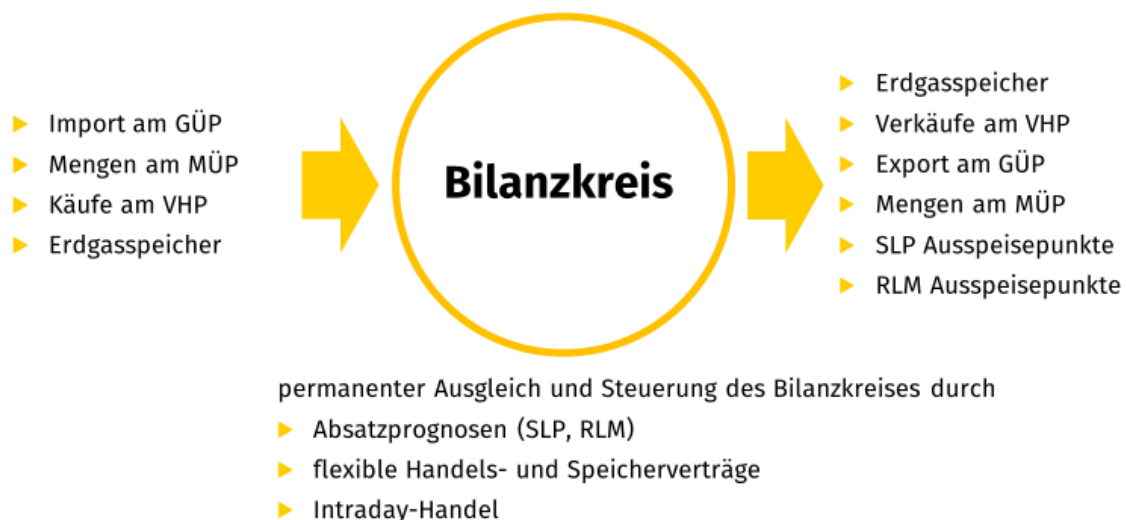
Import am GÜP
Mengen am MÜP
Käufe am VHP
Erdgasspeicher

Bilanzkreis

Erdgasspeicher
Verkäufe am VHP
Export am GÜP
Mengen am MÜP
SLP Ausspeisepunkte
RLM Ausspeisepunkte

permanenter Ausgleich und Steuerung des Bilanzkreises durch
Absatzprognosen (SLP, RLM)
flexible Handels- und Speicherverträge
Intraday-Handel